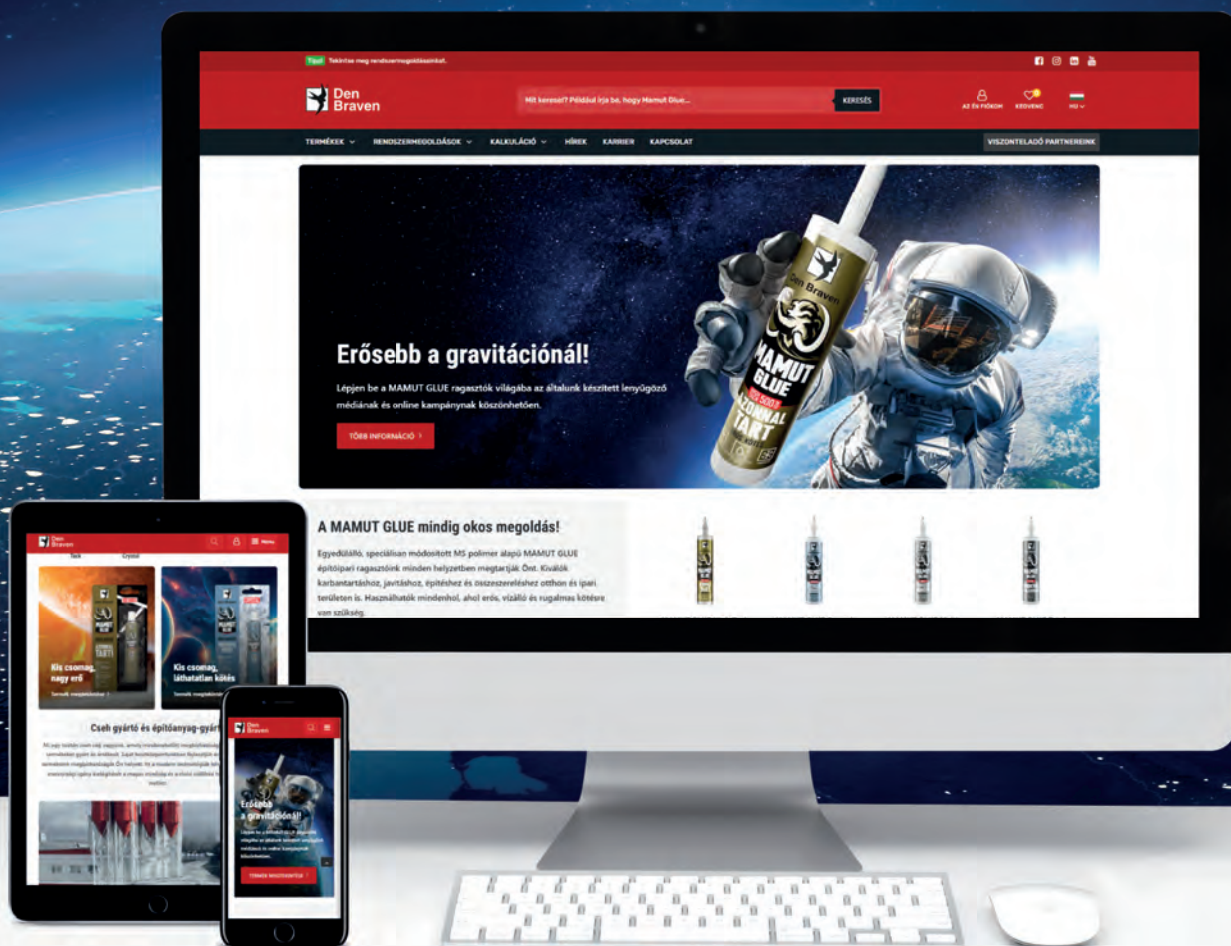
Tipp! Tekintse meg rendszermegoldásainkat.

Den Braven

Mit keresel? Például írja be, hogy Mamut Glue...

KERESÉS

AZ ÉN FIÓKOM KEDVENC HU

TERMÉKEK RENDSZERMEGOLDÁSOK KALKULÁCIÓ HÍREK KARRIER KAPCSOLAT VISZONTELADÓ PARTNEREINK

Erősebb a gravitációnál!

Lépjen be a MAMUT GLUE ragasztók világába az általunk készített lenyűgöző médiának és online kampánynak köszönhetően.

TÖBB INFORMÁCIÓ

Den Braven MAMUT GLUE AZONNAL TART

A MAMUT GLUE mindig okos megoldás!

Egyedülálló, speciálisan módosított MS polimer alapú MAMUT GLUE építőipari ragasztóink minden helyzetben megtartják Önt. Kiválók karbantartáshoz, javításhoz, építéshez és összeszereléshez otthon és ipari területen is. Használhatók mindenhol, ahol erős, vízálló és rugalmas kötésre van szükség.

Den Braven Menu

Tack Crystal

Kis csomag, nagy erő

Termék megtekintése

Kis csomag, láthatatlan kötés

Termék megtekintése

Cseh gyártó és építőanyag-gyárt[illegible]

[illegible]

Den Braven

Erősebb a gravitációnál!

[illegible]

TERMÉK MEGTEKINTÉSE